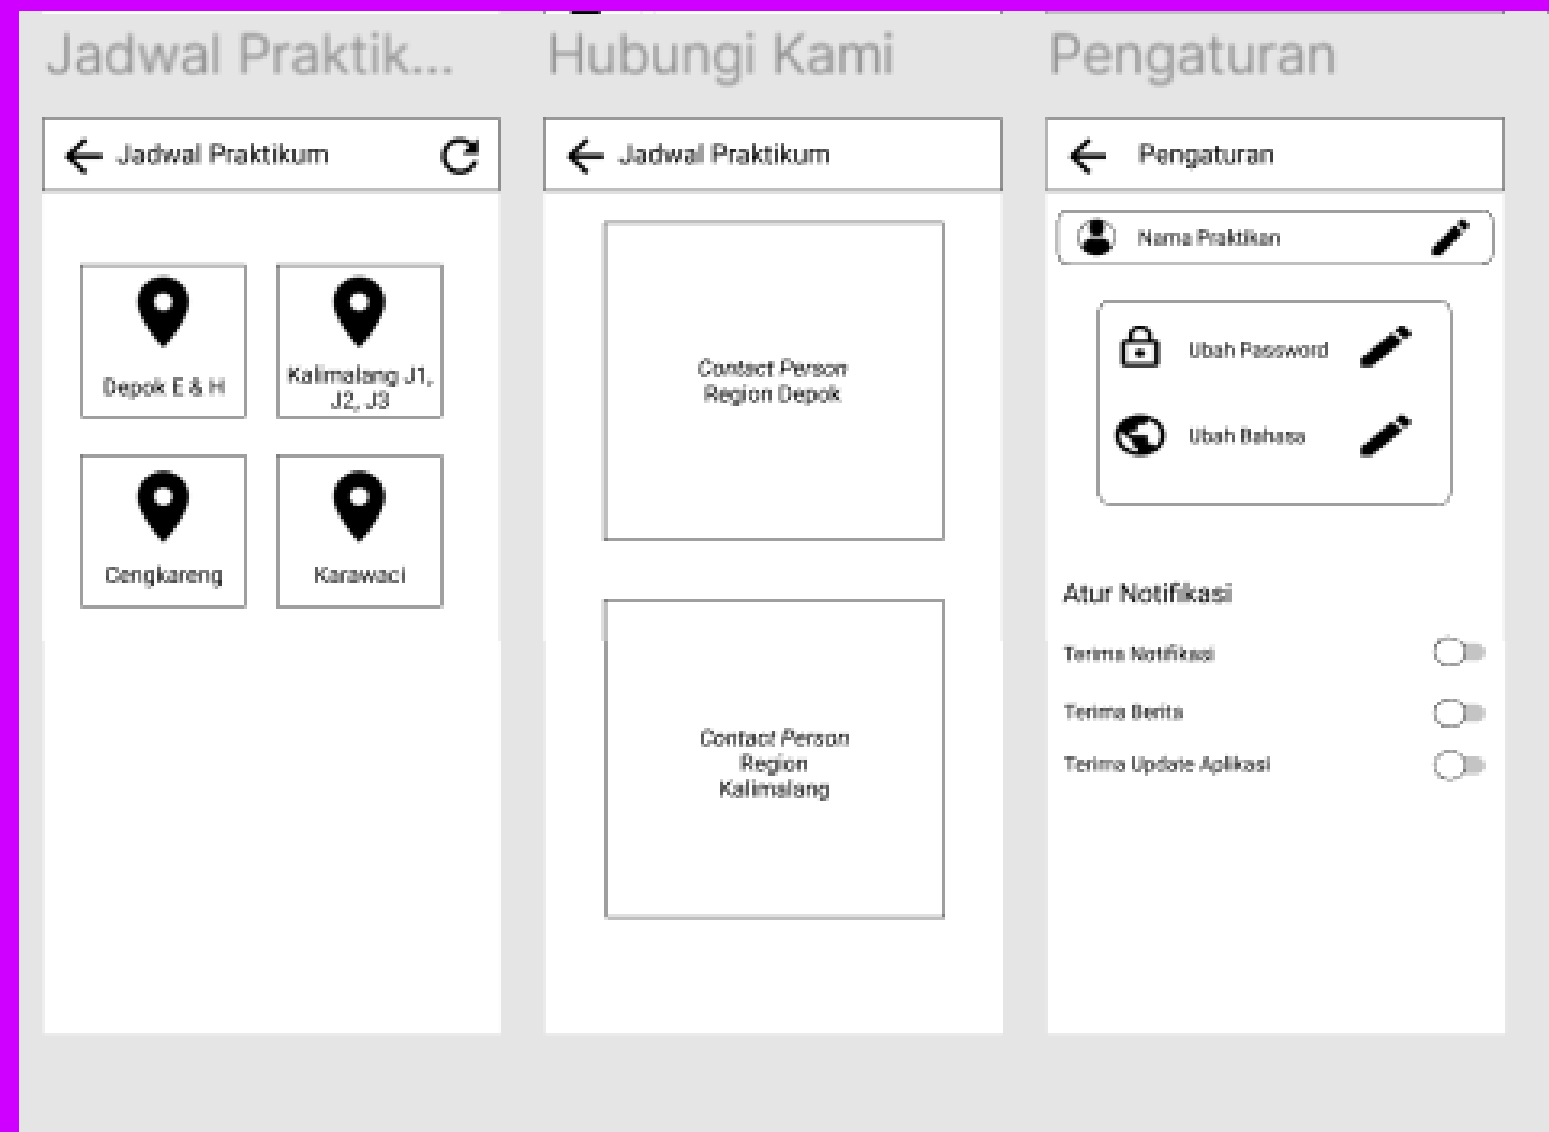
Jadwal Praktik...

Jadwal Praktikum

Depok E & H

Kalimalang J1, J2, J3

Cengkareng

Karawaci

Hubungi Kami

Jadwal Praktikum

Contact Person Region Depok

Contact Person Region Kalimalang

Pengaturan

Pengaturan

Nama Praktikan

Ubah Password

Ubah Bahasa

Atur Notifikasi

Terima Notifikasi

Terima Berita

Terima Update Aplikasi